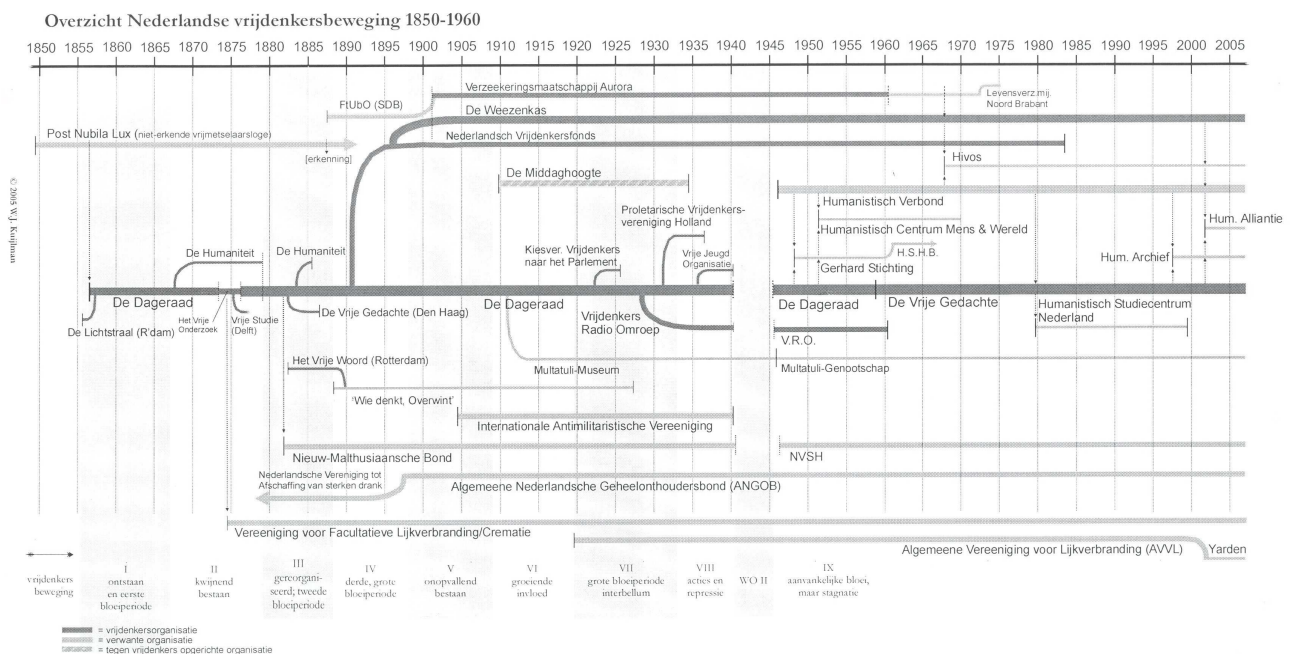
Overzicht Nederlandse vrijdenkersbeweging 1850-1960

1850 1855 1860 1865 1870 1875 1880 1885 1890 1895 1900 1905 1910 1915 1920 1925 1930 1935 1940 1945 1950 1955 1960 1965 1970 1975 1980 1985 1990 1995 2000 2005

© 2005 W.J. Kuijlman

Verzeekeringsmaatschappij Aurora

Levensverz.mij. Noord Brabant

FtUbO (SDB)

De Weezenkas

Post Nubila Lux (niet-erkende vrijmetselaarsloge)

Nederlandsch Vrijdenkersfonds

[erkenning]

Hivos

De Middaghoogte

Humanistisch Verbond

Proletarische Vrijdenkers-vereeniging Holland

Humanistisch Centrum Mens & Wereld

Hum. Alliantie

De Humaniteit

De Humaniteit

Kiesver. Vrijdenkers naar het Parlement

Vrije Jeugd Organisatie

H.S.H.B.

Gerhard Stichting

Hum. Archief

De Dageraad

Het Vrije Onderzoek

Vrije Studie (Delft)

De Lichtstraal (R'dam)

De Vrije Gedachte (Den Haag)

De Dageraad

Vrijdenkers Radio Omroep

De Dageraad

De Vrije Gedachte

Humanistisch Studiecentrum Nederland

V.R.O.

Het Vrije Woord (Rotterdam)

Multatuli-Museum

Multatuli-Genootschap

'Wie denkt, Overwint'

Internationale Antimilitaristische Vereeniging

Nieuw-Malthusiaansche Bond

NVSH

Nederlandsche Vereeniging tot Afschaffing van sterken drank

Algemeene Nederlandsche Geheelonthoudersbond (ANGOB)

Vereeniging voor Facultatieve Lijkverbranding/Crematie

Algemeene Vereeniging voor Lijkverbranding (AVVL)

Yarden

vrijdenkers beweging

I ontstaan en eerste bloeiperiode

II kwijnend bestaan

III gereorganiseerd; tweede bloeiperiode

IV derde, grote bloeiperiode

V onopvallend bestaan

VI groeiende invloed

VII grote bloeiperiode interbellum

VIII acties en repressie

WO II

IX aanvankelijke bloei, maar stagnatie

= vrijdenkersorganisatie
= verwante organisatie
= tegen vrijdenkers opgerichte organisatie